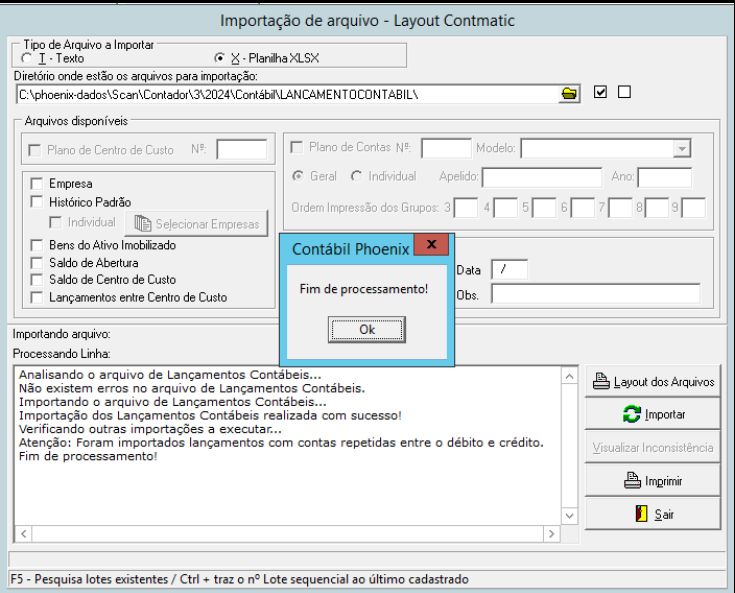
Importação de arquivo - Layout Contmatic

Tipo de Arquivo a Importar
T - Texto
X - Planilha XLSX

Diretório onde estão os arquivos para importação:
C:\phoenix-dados\Scan\Contador\3\2024\Contábil\LANCAMENTOCONTABIL\

Arquivos disponíveis
Plano de Centro de Custo Nº.
Plano de Contas Nº. Modelo:
Geral Individual Apelido: Ano:
Ordem Impressão dos Grupos: 3 4 5 6 7 8 9

Empresa
Histórico Padrão
Individual Selecionar Empresas
Bens do Ativo Imobilizado
Saldo de Abertura
Saldo de Centro de Custo
Lançamentos entre Centro de Custo

Data /
Obs.

Contábil Phoenix
Fim de processamento!
Ok

Importando arquivo:
Processando Linha:

Analisando o arquivo de Lançamentos Contábeis...
Não existem erros no arquivo de Lançamentos Contábeis.
Importando o arquivo de Lançamentos Contábeis...
Importação dos Lançamentos Contábeis realizada com sucesso!
Verificando outras importações a executar...
Atenção: Foram importados lançamentos com contas repetidas entre o débito e crédito.
Fim de processamento!

Layout dos Arquivos
Importar
Visualizar Inconsistência
Imprimir
Sair

F5 - Pesquisa lotes existentes / Ctrl + traz o nº Lote sequencial ao último cadastrado